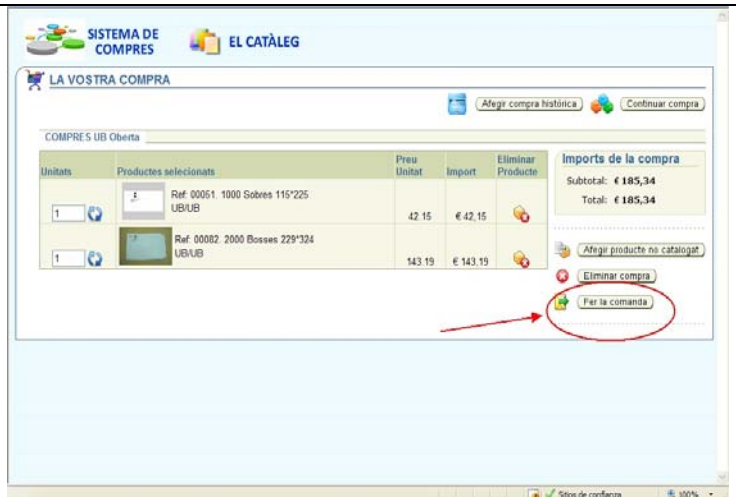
SISTEMA DE COMPRES

EL CATÀLEG

LA VOSTRA COMPRA

Afegir compra històrica

Continuar compra

COMPRES UB Oberta

| Unitats | Productes selecionats | Preu Unitat | Import | Eliminar Producte |
|---|---|---|---|---|
| 1 | Ref: 00051. 1000 Sobres 115*225 UB/UB | 42.15 | € 42,15 | |
| 1 | Ref: 00082. 2000 Bosses 229*324 UB/UB | 143.19 | € 143,19 | |

Imports de la compra

Subtotal: € 185,34

Total: € 185,34

Afegir producte no catalogat

Eliminar compra

Fer la comanda

Sitios de confianza

100%